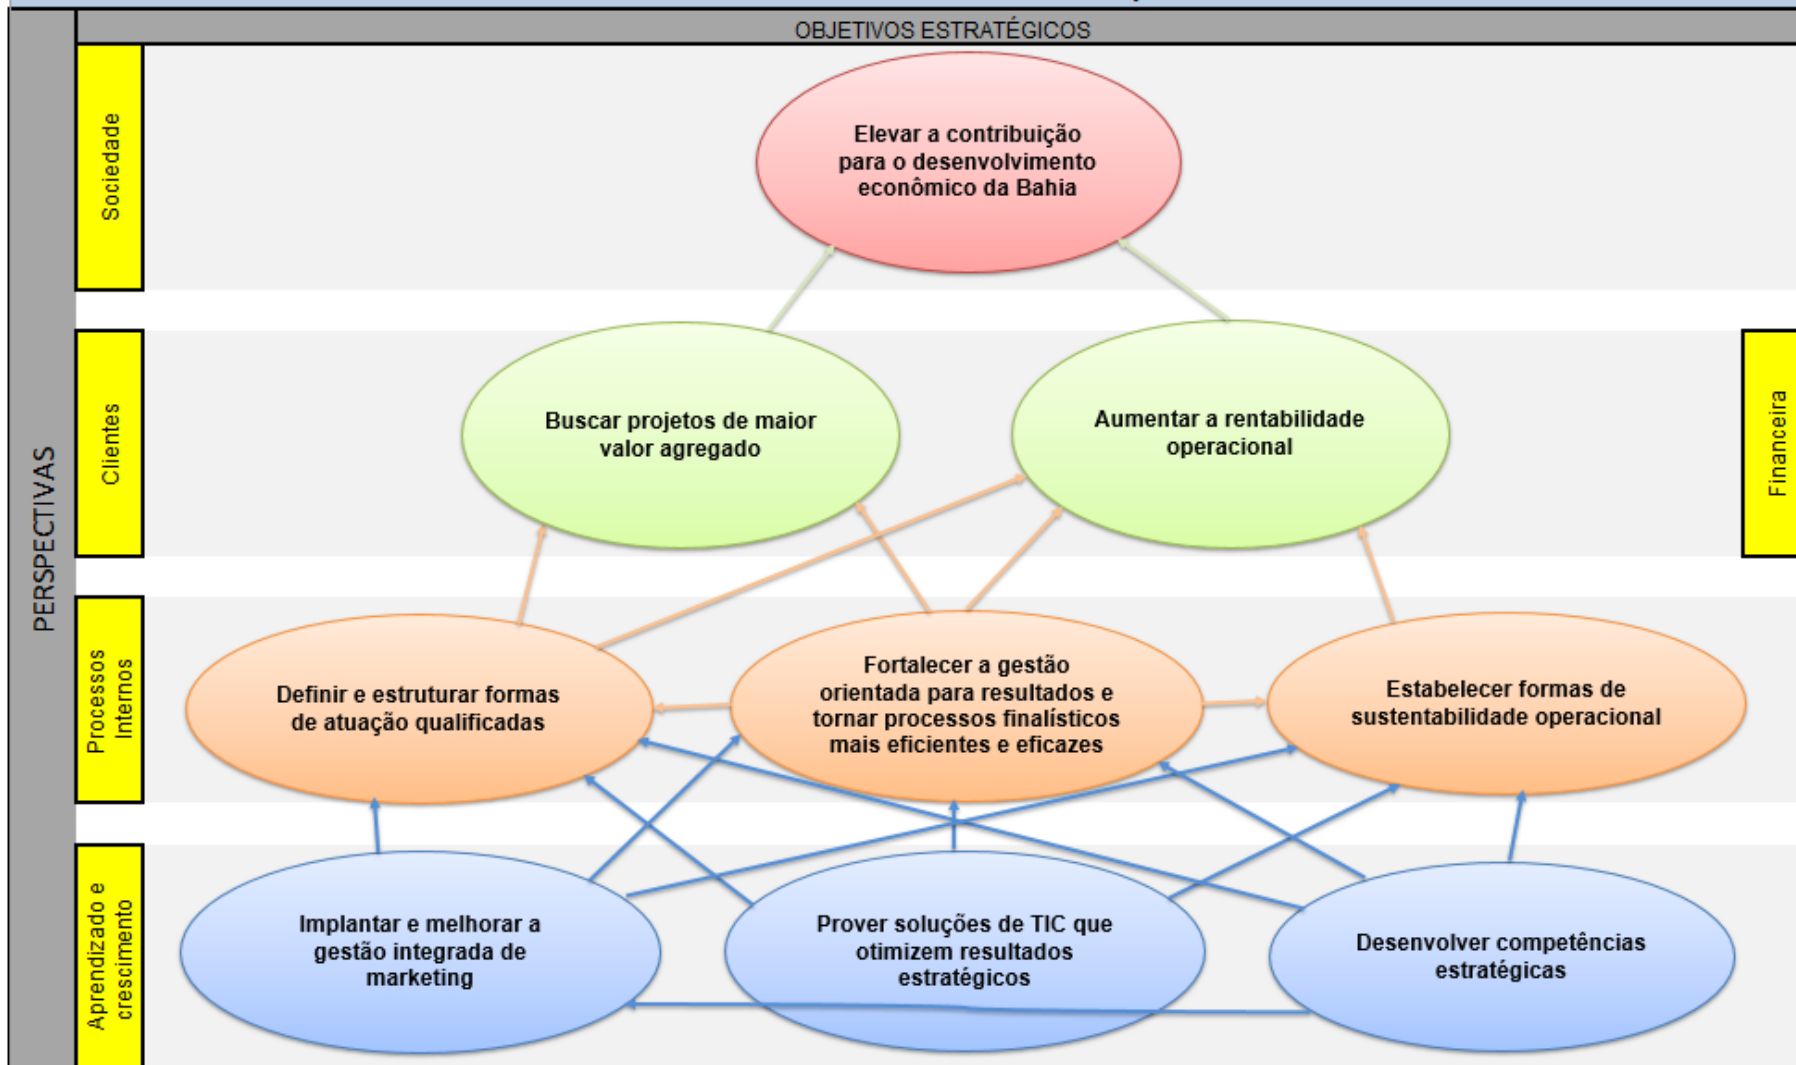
OBJETIVOS ESTRATÉGICOS

PERSPECTIVAS

Sociedade

Elevar a contribuição para o desenvolvimento econômico da Bahia

Clientes

Financeira

Buscar projetos de maior valor agregado

Aumentar a rentabilidade operacional

Processos Internos

Definir e estruturar formas de atuação qualificadas

Fortalecer a gestão orientada para resultados e tornar processos finalísticos mais eficientes e eficazes

Estabelecer formas de sustentabilidade operacional

Aprendizado e crescimento

Implantar e melhorar a gestão integrada de marketing

Prover soluções de TIC que otimizem resultados estratégicos

Desenvolver competências estratégicas